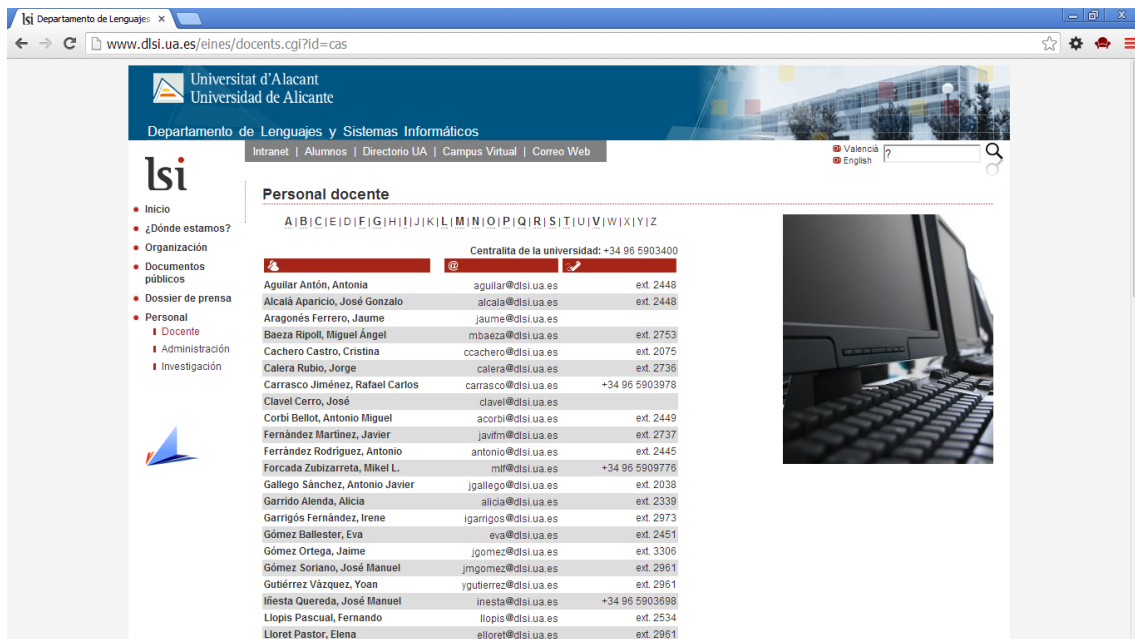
lsi Departamento de Lenguajes ×

www.dlsi.ua.es/eines/docents.cgi?id=cas

Universitat d'Alacant
Universidad de Alicante

Departamento de Lenguajes y Sistemas Informáticos

Intranet | Alumnos | Directorio UA | Campus Virtual | Correo Web

Valencià
English

?

lsi

Inicio
¿Dónde estamos?
Organización
Documentos públicos
Dossier de prensa
Personal
Docente
Administración
Investigación

Personal docente

A | B | C | E | D | F | G | H | I | J | K | L | M | N | O | P | Q | R | S | T | U | V | W | X | Y | Z

Centralita de la universidad: +34 96 5903400

| | @ | |
|---|---|---|
| Aguilar Antón, Antonia | aguilar@dlsi.ua.es | ext. 2448 |
| Alcalá Aparicio, José Gonzalo | alcala@dlsi.ua.es | ext. 2448 |
| Aragonés Ferrero, Jaume | jaume@dlsi.ua.es | |
| Baeza Ripoll, Miguel Ángel | mbaeza@dlsi.ua.es | ext. 2753 |
| Cachero Castro, Cristina | ccachero@dlsi.ua.es | ext. 2075 |
| Calera Rubio, Jorge | calera@dlsi.ua.es | ext. 2736 |
| Carrasco Jiménez, Rafael Carlos | carrasco@dlsi.ua.es | +34 96 5903978 |
| Clavel Cerro, José | clavel@dlsi.ua.es | |
| Corbi Bellot, Antonio Miguel | acorbi@dlsi.ua.es | ext. 2449 |
| Fernández Martínez, Javier | javifm@dlsi.ua.es | ext. 2737 |
| Ferrández Rodríguez, Antonio | antonio@dlsi.ua.es | ext. 2445 |
| Forcada Zubizarreta, Mikel L. | mlf@dlsi.ua.es | +34 96 5909776 |
| Gallego Sánchez, Antonio Javier | jgallego@dlsi.ua.es | ext. 2038 |
| Garrido Alenda, Alicia | alicia@dlsi.ua.es | ext. 2339 |
| Garrigós Fernández, Irene | igarrigos@dlsi.ua.es | ext. 2973 |
| Gómez Ballester, Eva | eva@dlsi.ua.es | ext. 2451 |
| Gómez Ortega, Jaime | jgomez@dlsi.ua.es | ext. 3306 |
| Gómez Soriano, José Manuel | jmgomez@dlsi.ua.es | ext. 2961 |
| Gutiérrez Vázquez, Yoan | ygutierrez@dlsi.ua.es | ext. 2961 |
| Iñesta Quereda, José Manuel | inesta@dlsi.ua.es | +34 96 5903698 |
| Llopis Pascual, Fernando | llopis@dlsi.ua.es | ext. 2534 |
| Lloret Pastor, Elena | elloret@dlsi.ua.es | ext. 2961 |